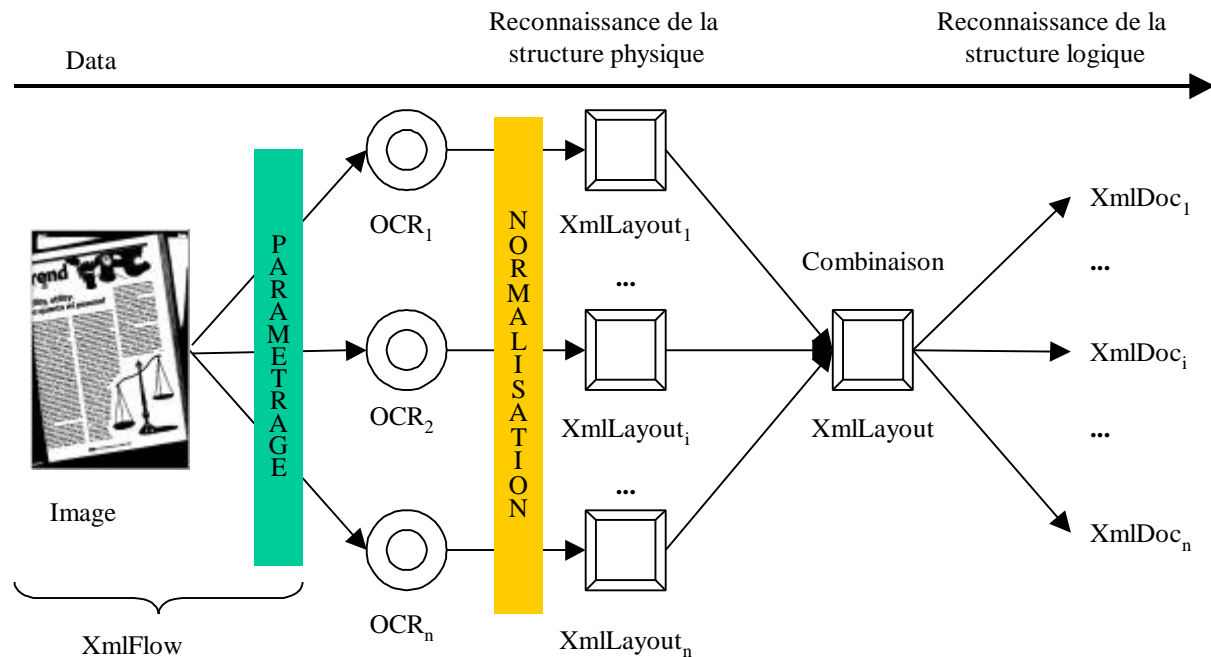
Data

Reconnaissance de la structure physique

Reconnaissance de la structure logique

PARAMETRAGE

$OCR_1$

$OCR_2$

$OCR_n$

NORMALISATION

$XmlLayout_1$

...

$XmlLayout_i$

...

$XmlLayout_n$

Combinaison

XmlLayout

$XmlDoc_1$

...

$XmlDoc_i$

...

$XmlDoc_n$

Image

XmlFlow